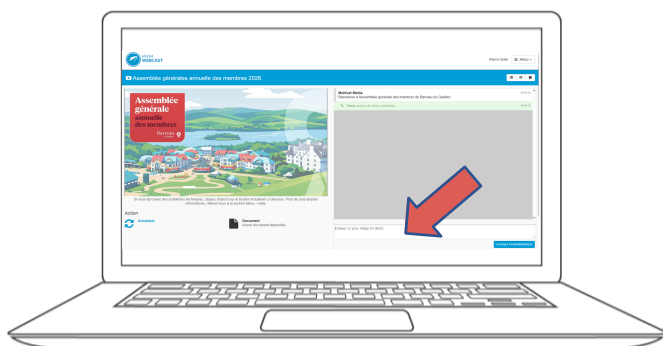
WEBCAST

Pierre Untel Menu

Assemblée générale annuelle des membres 2026

Assemblée générale annuelle des membres

Si vous éprouvez des problèmes techniques, cliquez d'abord sur le bouton Actualiser ci-dessous. Pour de plus amples informations, référez-vous à la section Menu > Aide.

Action

Actualiser

Document
Aucun document disponible

Multivet Media
Bienvenue à l'assemblée générale des membres de Barreau du Québec

Cliquer ici pour réagir en direct

Contact à l'administrateur